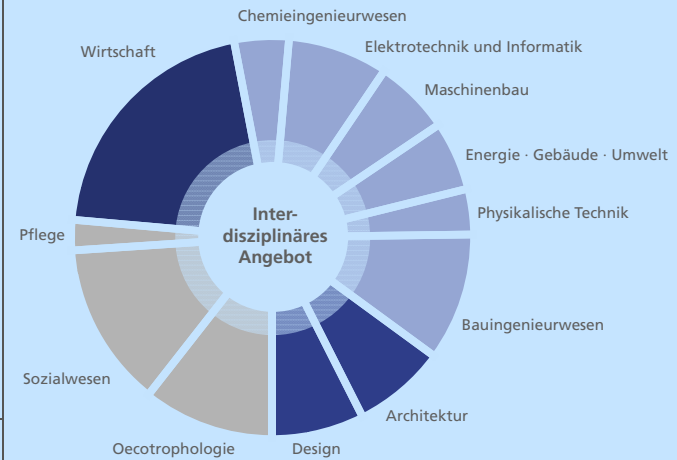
Chemieingenieurwesen
Wirtschaft
Elektrotechnik und Informatik
Maschinenbau
Energie · Gebäude · Umwelt
Physikalische Technik
Pflege
Inter-
disziplinäres
Angebot
Bauingenieurwesen
Sozialwesen
Architektur
Oecotrophologie
Design